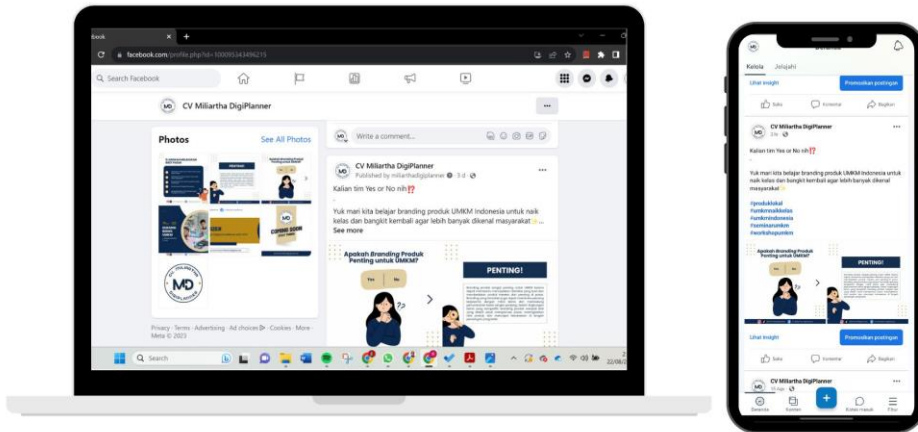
Book
facebook.com/profile.php?id=100085343496215
Search Facebook
CV Miliartha DigiPlanner
Photos
See All Photos
PENTING!
COMING SOON
MD
Privacy · Terms · Advertising · Ad choices · Cookies · More · Meta © 2023
Write a comment...
CV Miliartha DigiPlanner
Published by miliarthadigiplanner · 3d ·
Kalian tim Yes or No nih⁉️
.
Yuk mari kita belajar branding produk UMKM Indonesia untuk naik kelas dan bangkit kembali agar lebih banyak dikenal masyarakat
See more
Apakah Branding Produk Penting untuk UMKM?
Yes
No
PENTING!
Search
22/08/2

Beranda
Kelola
Jelajahi
Lihat insight
Promosikan postingan
Suka
Komentar
Bagikan
CV Miliartha DigiPlanner
23h
Kalian tim Yes or No nih⁉️
.
Yuk mari kita belajar branding produk UMKM Indonesia untuk naik kelas dan bangkit kembali agar lebih banyak dikenal masyarakat
.
#produklokal
#umkmnaikkelas
#umkmindonesia
#seminarumkm
#workshopumkm
Apakah Branding Produk Penting untuk UMKM?
Yes
No
PENTING!
Lihat insight
Promosikan postingan
Suka
Komentar
Bagikan
CV Miliartha DigiPlanner
Beranda
Konten
Kotak masuk
Fitur